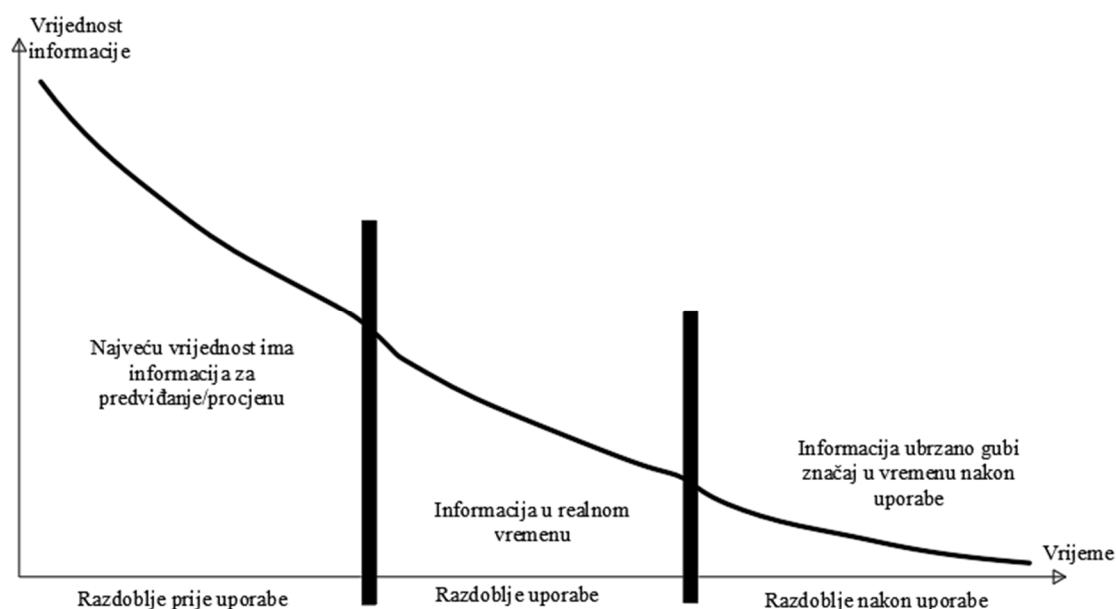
Vrijednost informacije

Najveću vrijednost ima informacija za predviđanje/procjenu

Informacija u realnom vremenu

Informacija ubrzano gubi značaj u vremenu nakon uporabe

Vrijeme

Razdoblje prije uporabe

Razdoblje uporabe

Razdoblje nakon uporabe